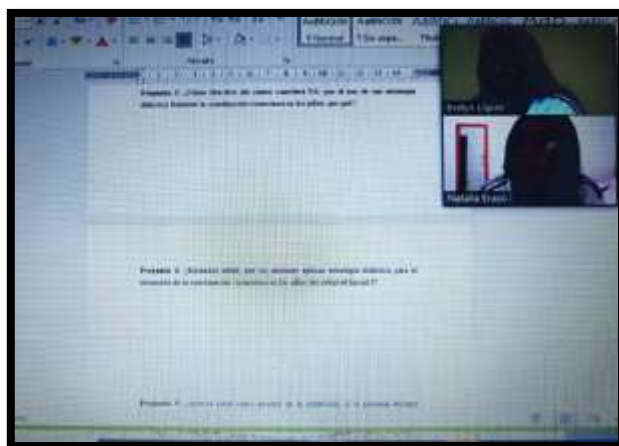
AaBbCcDc
AaBbCcDc
1 Normal
1 Sin espa...
Párrafo
Evelyn López
Natalia Erazo
Pregunta 2: ¿Cómo directivo del centro considera Ud. que el uso de una estrategia didáctica fomente la coordinación visomotora en los niños, por qué?
Pregunta 3: ¿Estaría Ud. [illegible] aplicar estrategias didácticas para el desarrollo de la coordinación visomotora en los niños del nivel inicial II?
Pregunta 4: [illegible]